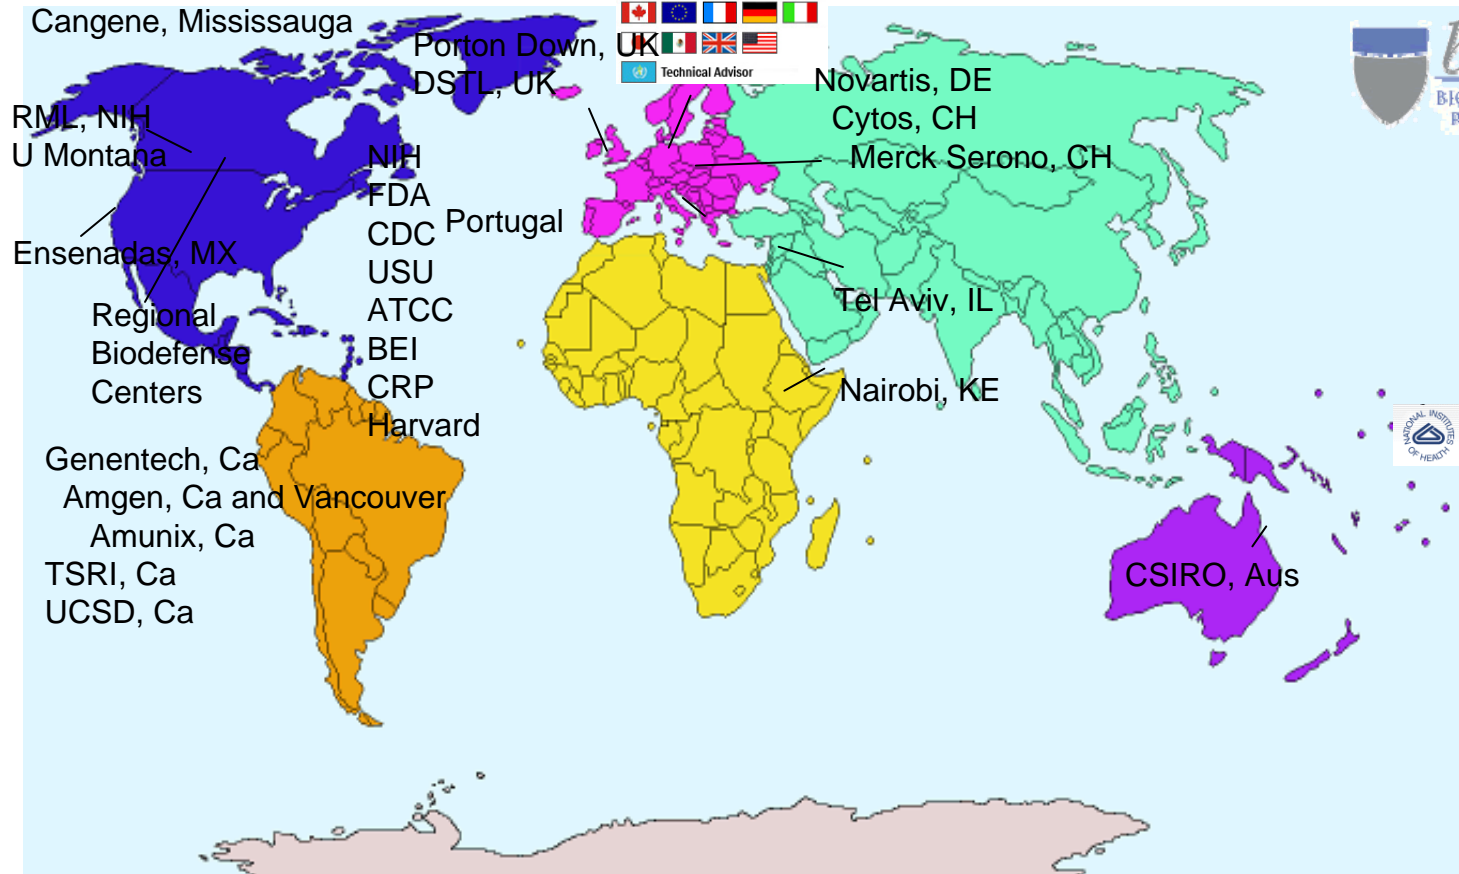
Cangene, Mississauga

Porton Down, UK
DSTL, UK

Technical Advisor

Novartis, DE
Cytos, CH
Merck Serono, CH

RML, NIH
U Montana

NIH
FDA
CDC
USU
ATCC
BEI
CRP
Harvard

Portugal

Ensenadas, MX

Regional
Biodefense
Centers

Tel Aviv, IL

Nairobi, KE

Genentech, Ca
Amgen, Ca and Vancouver
Amunix, Ca
TSRI, Ca
UCSD, Ca

CSIRO, Aus

NATIONAL INSTITUTES OF HEALTH

BI
R